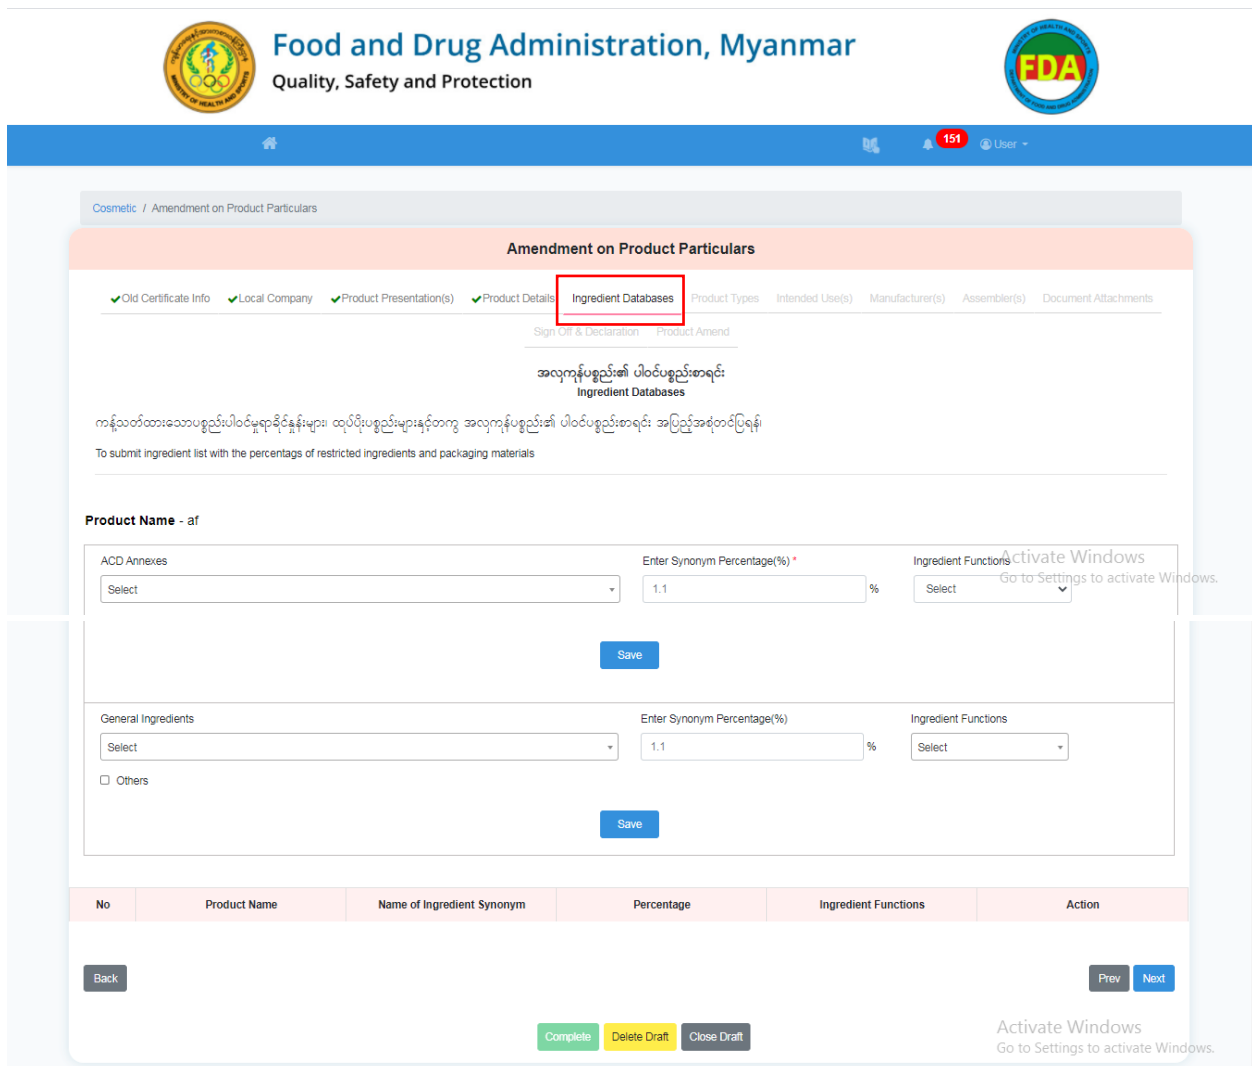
Food and Drug Administration, Myanmar
Quality, Safety and Protection

FDA

151 User

Cosmetic / Amendment on Product Particulars

Amendment on Product Particulars

Old Certificate Info Local Company Product Presentation(s) Product Details Ingredient Databases Product Types Intended Use(s) Manufacturer(s) Assembler(s) Document Attachments Sign Off & Declaration Product Amend

အလှကုန်ပစ္စည်း၏ ပါဝင်ပစ္စည်းစာရင်း
Ingredient Databases

ကန့်သတ်ထားသောပစ္စည်းပါဝင်မှုရာခိုင်နှုန်းများ၊ ထုပ်ပိုးပစ္စည်းများနှင့်တကွ အလှကုန်ပစ္စည်း၏ ပါဝင်ပစ္စည်းစာရင်း အပြည့်အစုံတင်ပြရန်

To submit ingredient list with the percentages of restricted ingredients and packaging materials

Product Name - af

ACD Annexes
Select
Enter Synonym Percentage(%) *
1.1 %
Ingredient Functions
Select

Activate Windows
Go to Settings to activate Windows.

Save

General Ingredients
Select
Enter Synonym Percentage(%)
1.1 %
Ingredient Functions
Select
Others

Save

| No | Product Name | Name of Ingredient Synonym | Percentage | Ingredient Functions | Action |
|---|---|---|---|---|---|

Back
Prev Next

Complete Delete Draft Close Draft

Activate Windows
Go to Settings to activate Windows.